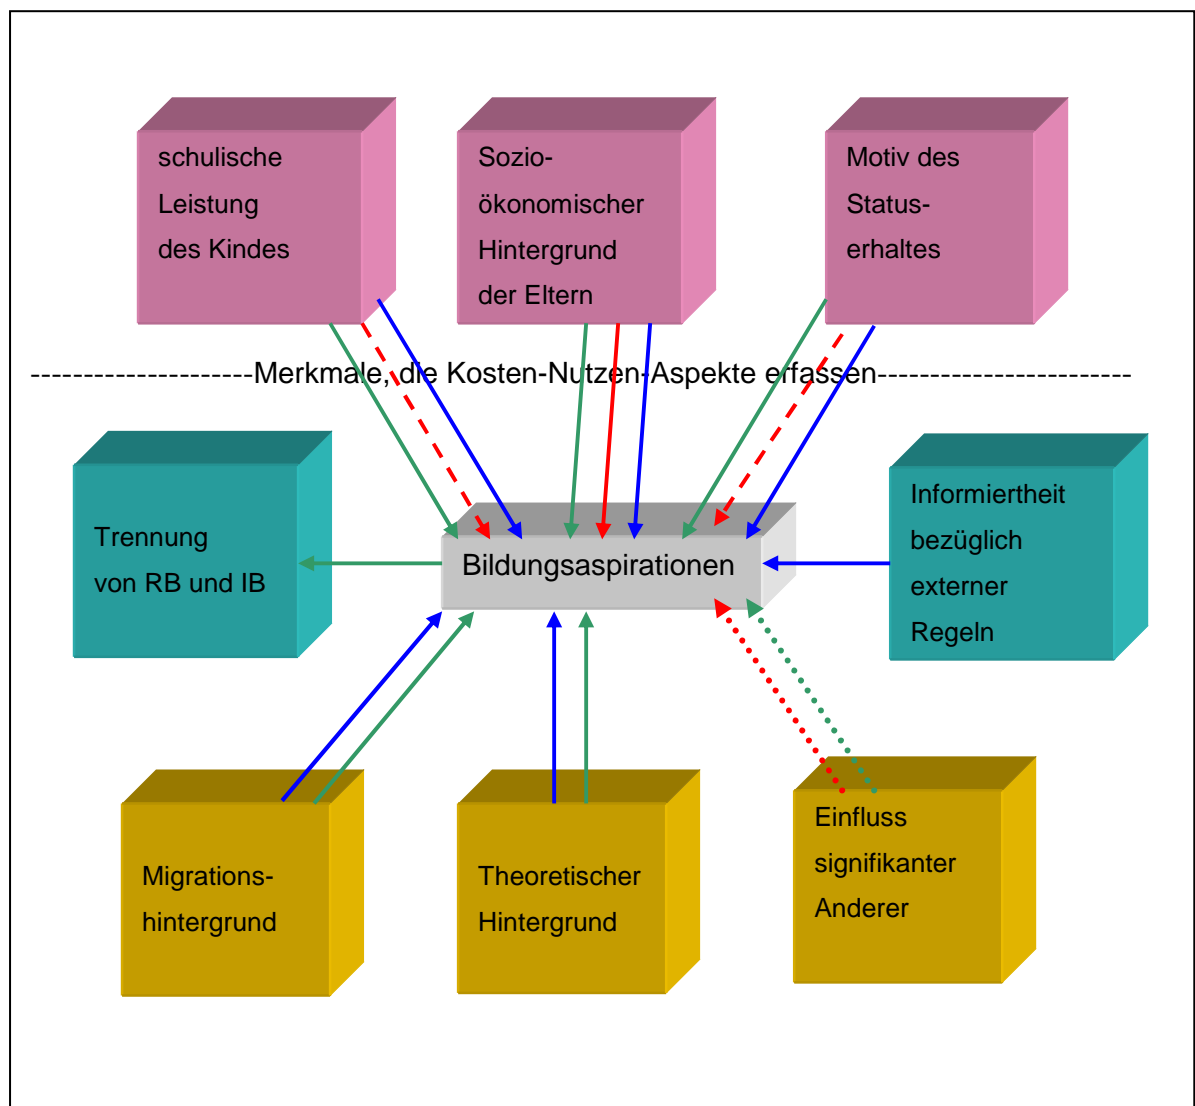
schulische Leistung des Kindes

Sozio-ökonomischer Hintergrund der Eltern

Motiv des Status-erhaltes

--------------------Merkmale, die Kosten-Nutzen-Aspekte erfassen-----------------------

Trennung von RB und IB

Bildungsaspirationen

Informiertheit bezüglich externer Regeln

Migrations-hintergrund

Theoretischer Hintergrund

Einfluss signifikanter Anderer